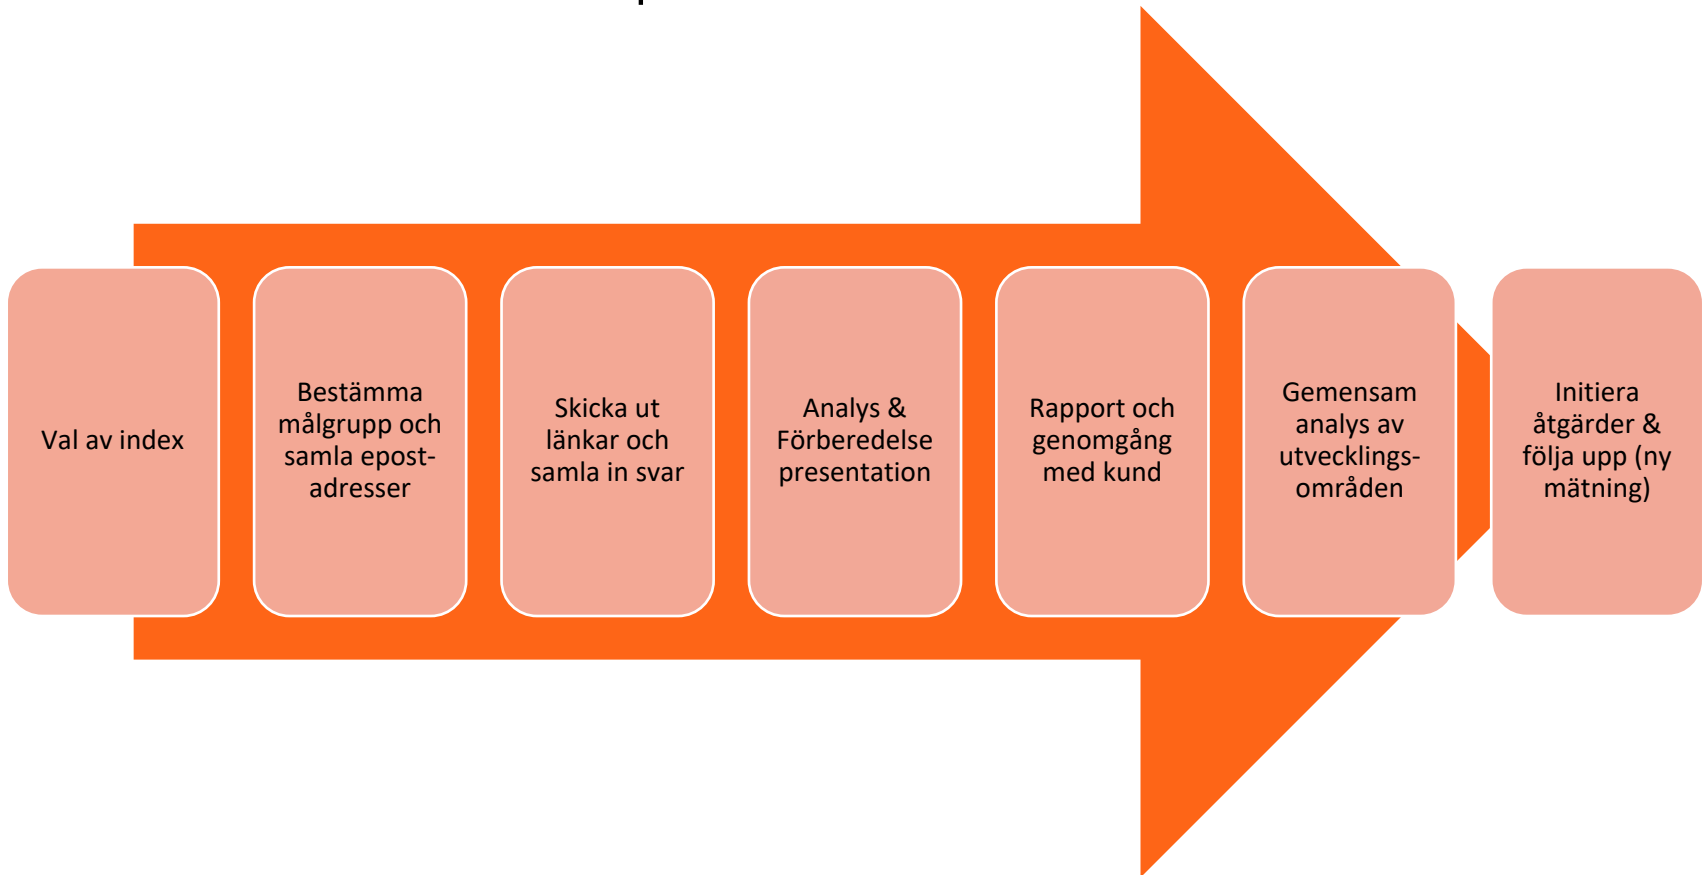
Val av index

Bestämma målgrupp och samla epost-adresser

Skicka ut länkar och samla in svar

Analys & Förberedelse presentation

Rapport och genomgång med kund

Gemensam analys av utvecklings-områden

Initiera åtgärder & följa upp (ny mätning)